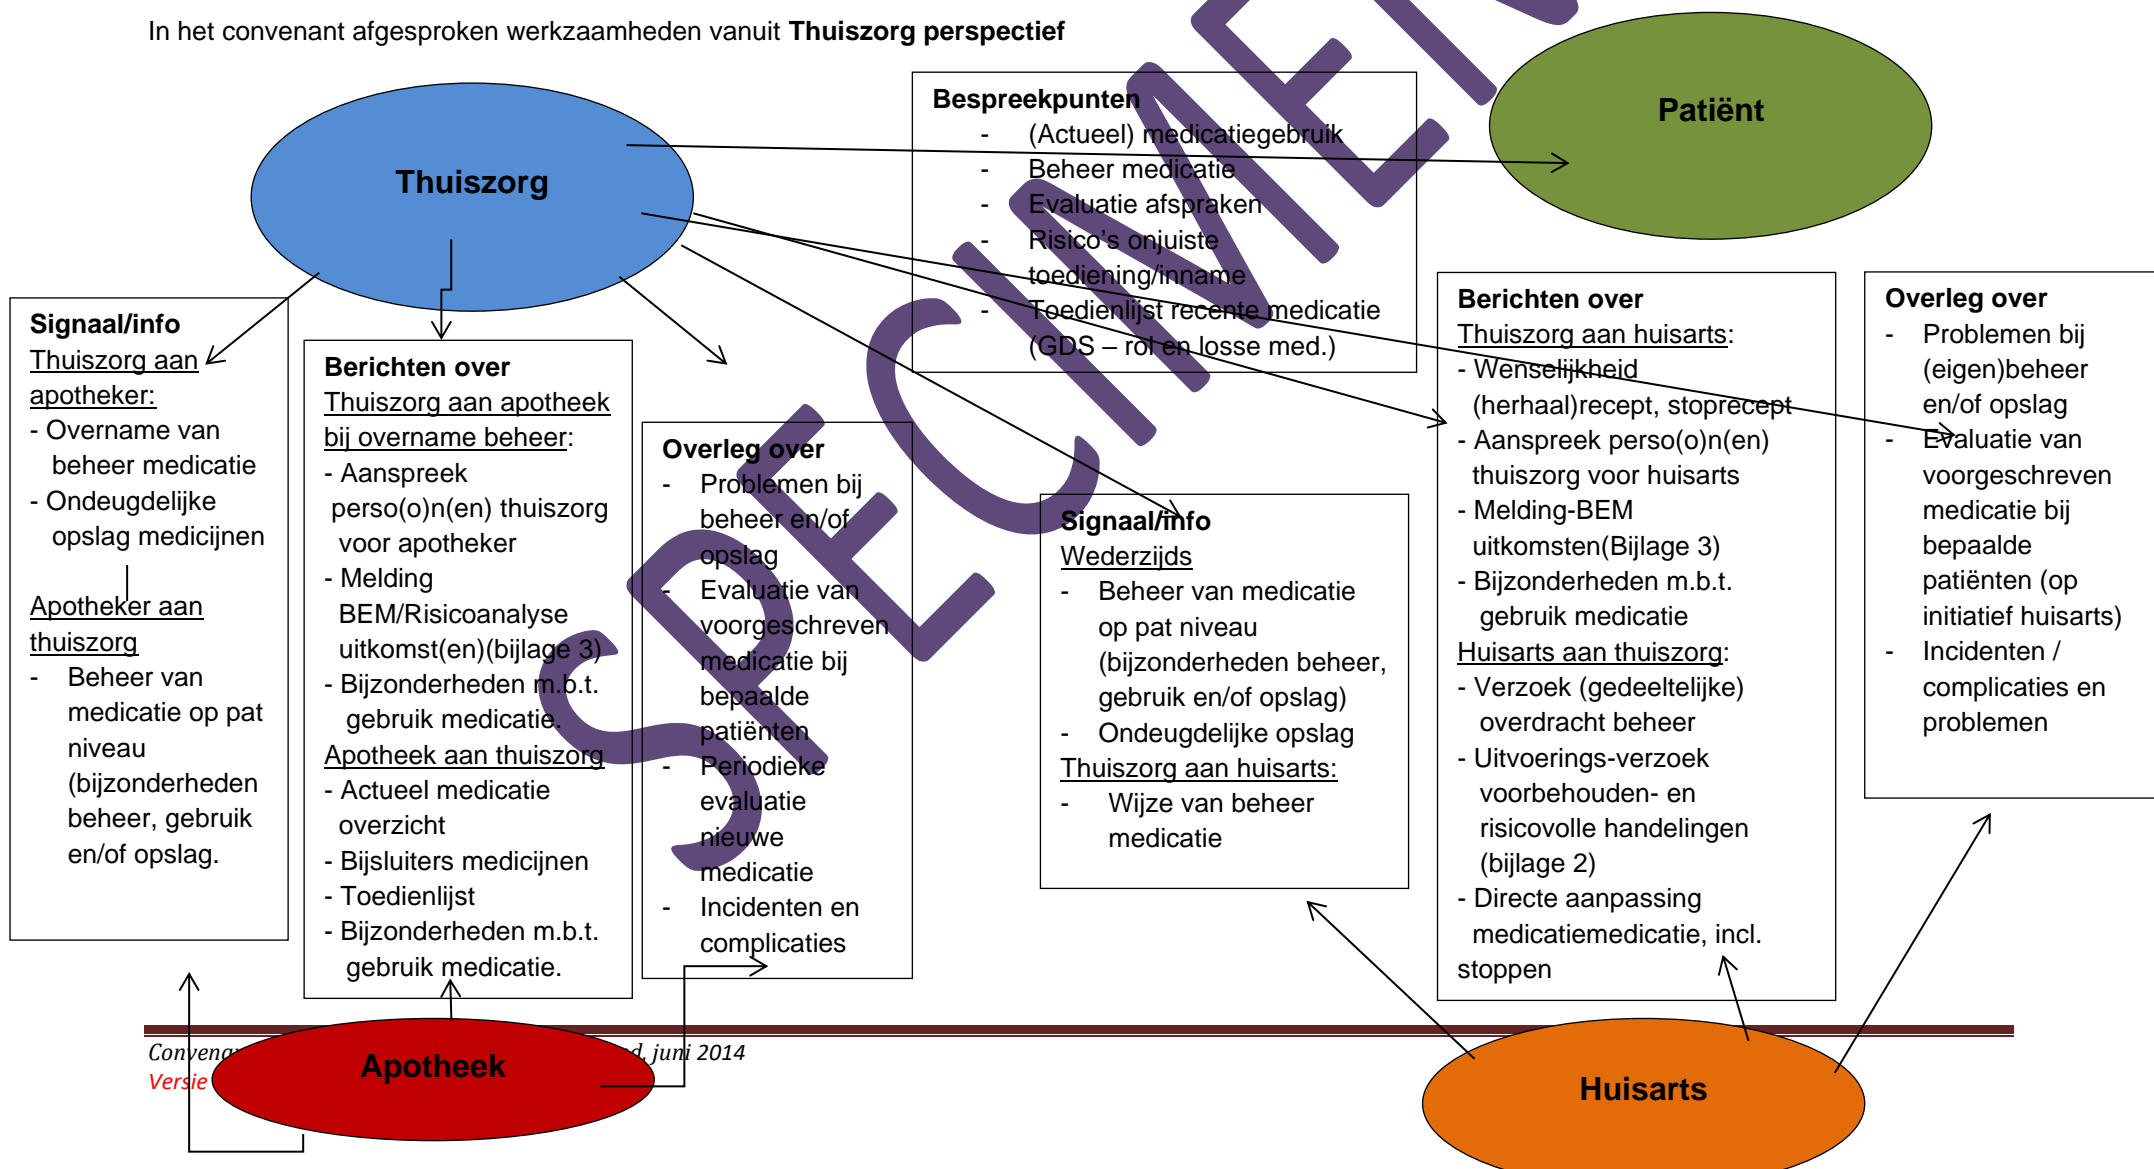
In het convenant afgesproken werkzaamheden vanuit **Thuiszorg perspectief**

SPECIMEN

Thuiszorg

Patiënt

**Bespreekpunten**
- (Actueel) medicatiegebruik
- Beheer medicatie
- Evaluatie afspraken
- Risico's onjuiste toediening/inname
- Toedienlijst recente medicatie (GDS – rol en losse med.)

**Signaal/info**
Thuiszorg aan apotheker:
- Overname van beheer medicatie
- Ondeugdelijke opslag medicijnen

Apotheker aan thuiszorg
- Beheer van medicatie op pat niveau (bijzonderheden beheer, gebruik en/of opslag.

**Berichten over**
Thuiszorg aan apotheek bij overname beheer:
- Aanspreek perso(o)n(en) thuiszorg voor apotheker
- Melding BEM/Risicoanalyse uitkomst(en)(bijlage 3)
- Bijzonderheden m.b.t. gebruik medicatie.
Apotheek aan thuiszorg
- Actueel medicatie overzicht
- Bijsluiters medicijnen
- Toedienlijst
- Bijzonderheden m.b.t. gebruik medicatie.

**Overleg over**
- Problemen bij beheer en/of opslag
- Evaluatie van voorgeschreven medicatie bij bepaalde patiënten
- Periodieke evaluatie nieuwe medicatie
- Incidenten en complicaties

**Signaal/info**
Wederzijds
- Beheer van medicatie op pat niveau (bijzonderheden beheer, gebruik en/of opslag)
- Ondeugdelijke opslag
Thuiszorg aan huisarts:
- Wijze van beheer medicatie

**Berichten over**
Thuiszorg aan huisarts:
- Wenselijkheid (herhaal)recept, stoprecept
- Aanspreek perso(o)n(en) thuiszorg voor huisarts
- Melding-BEM uitkomsten(Bijlage 3)
- Bijzonderheden m.b.t. gebruik medicatie
Huisarts aan thuiszorg:
- Verzoek (gedeeltelijke) overdracht beheer
- Uitvoerings-verzoek voorbehouden- en risicovolle handelingen (bijlage 2)
- Directe aanpassing medicatiemedicatie, incl. stoppen

**Overleg over**
- Problemen bij (eigen)beheer en/of opslag
- Evaluatie van voorgeschreven medicatie bij bepaalde patiënten (op initiatief huisarts)
- Incidenten / complicaties en problemen

Conveng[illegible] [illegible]d, juni 2014
Versie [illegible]

Apotheek

Huisarts